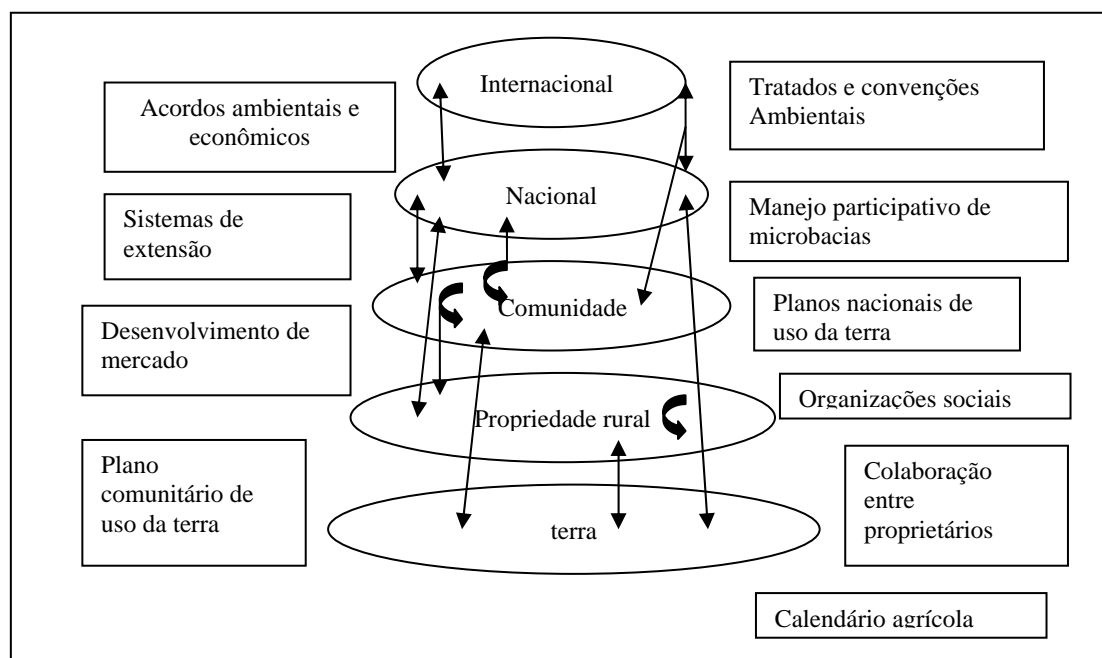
Internacional

Acordos ambientais e econômicos

Tratados e convenções Ambientais

Nacional

Sistemas de extensão

Manejo participativo de microbacias

Comunidade

Planos nacionais de uso da terra

Desenvolvimento de mercado

Propriedade rural

Organizações sociais

Plano comunitário de uso da terra

terra

Colaboração entre proprietários

Calendário agrícola